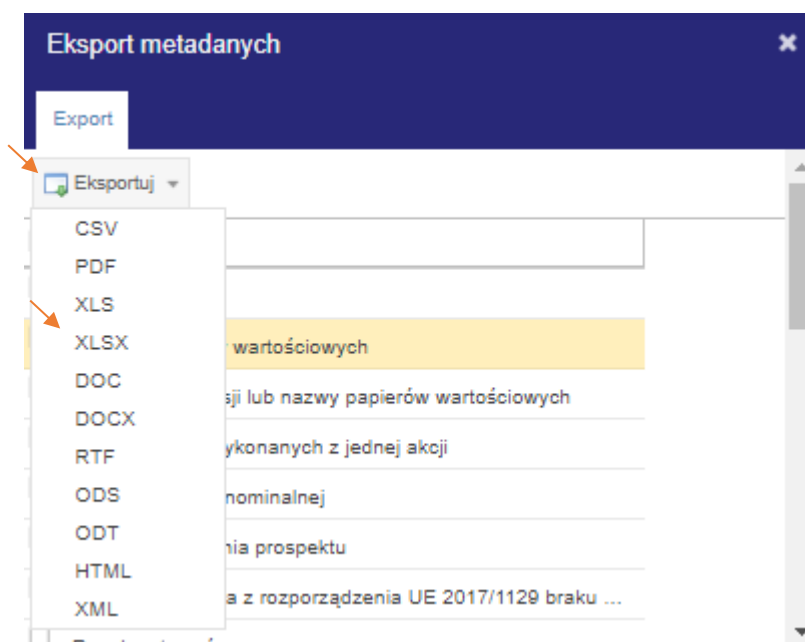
Eksport metadanych

Export

Eksportuj

CSV
PDF
XLS
XLSX
DOC
DOCX
RTF
ODS
ODT
HTML
XML

wartościowych
sji lub nazwy papierów wartościowych
ykonanych z jednej akcji
nominalnej
nia prospektu
a z rozporządzenia UE 2017/1129 braku ...